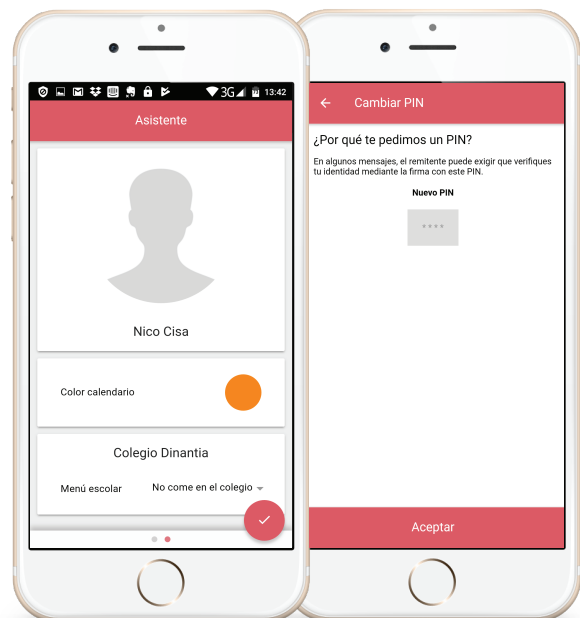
3G 13:42

Asistente

Nico Cisa

Color calendario

Colegio Dinantia

Menú escolar

No come en el colegio

Cambiar PIN

¿Por qué te pedimos un PIN?

En algunos mensajes, el remitente puede exigir que verifiques tu identidad mediante la firma con este PIN.

Nuevo PIN

****

Aceptar